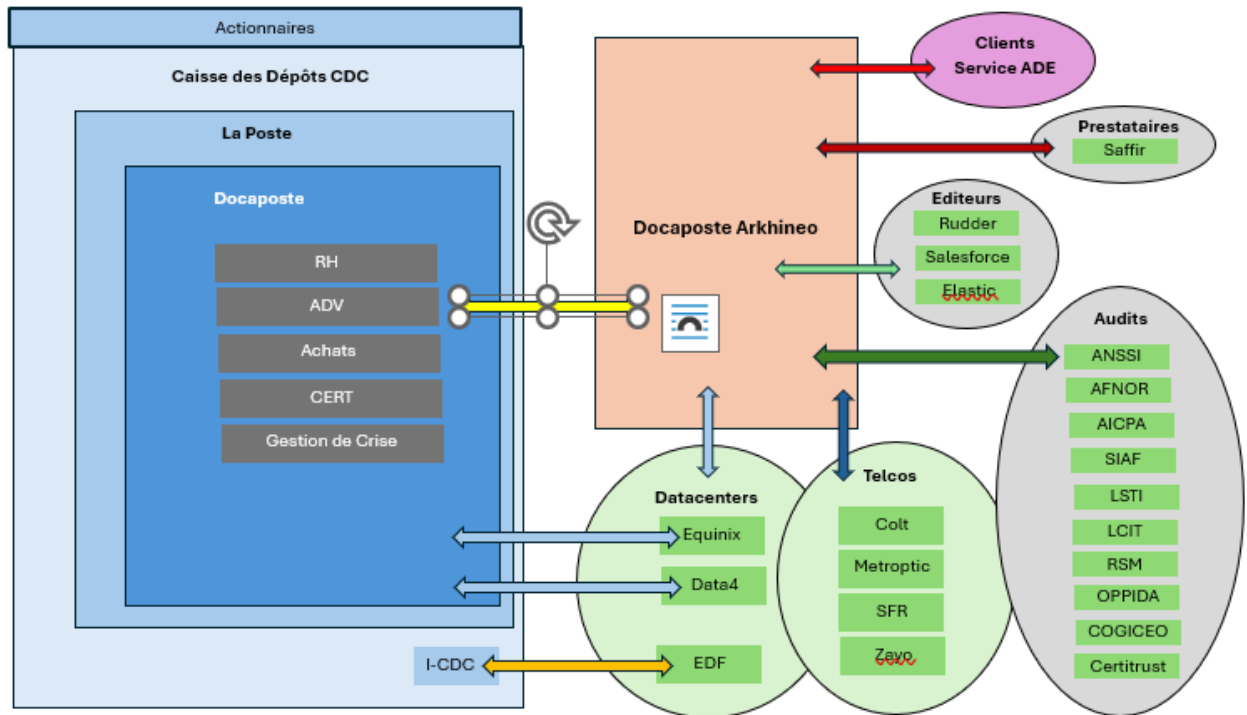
Actionnaires

Caisse des Dépôts CDC

La Poste

Docaposte

RH

ADV

Achats

CERT

Gestion de Crise

Docaposte Arkhineo

Clients Service ADE

Prestataires

Saffir

Editeurs

Rudder

Salesforce

Elastic

Audits

ANSSI

AFNOR

AICPA

SIAF

LSTI

LCIT

RSM

OPPIDA

COGICEO

Certitrust

Datacenters

Equinix

Data4

EDF

Telcos

Colt

Metroptic

SFR

Zayo

I-CDC